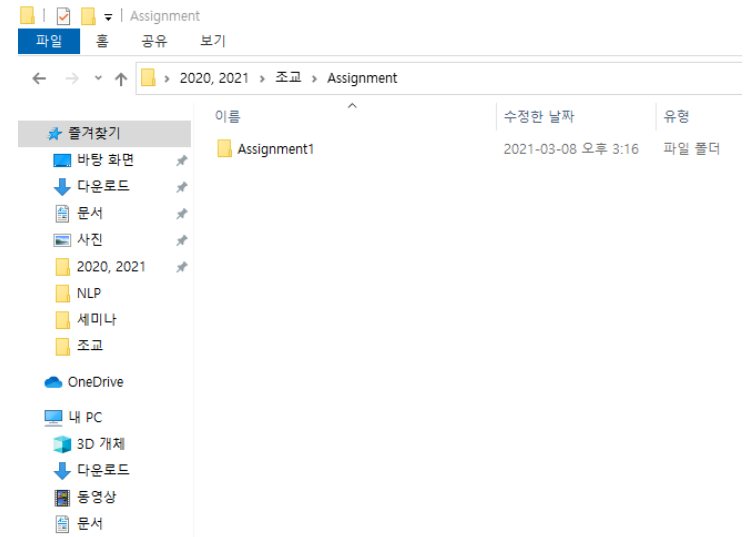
Assignment

파일 홈 공유 보기

› 2020, 2021 › 조교 › Assignment

| 이름 | 수정한 날짜 | 유형 |
|---|---|---|
| Assignment1 | 2021-03-08 오후 3:16 | 파일 폴더 |

즐겨찾기
바탕 화면
다운로드
문서
사진
2020, 2021
NLP
세미나
조교
OneDrive
내 PC
3D 개체
다운로드
동영상
문서